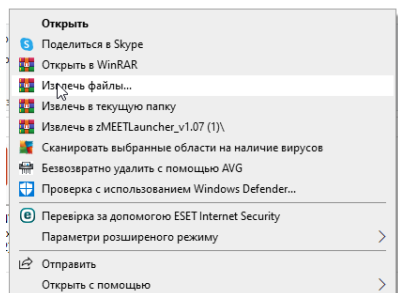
Открыть
Поделиться в Skype
Открыть в WinRAR
Извлечь файлы...
Извлечь в текущую папку
Извлечь в zMEETLauncher_v1.07 (1)\
Сканировать выбранные области на наличие вирусов
Безвозвратно удалить с помощью AVG
Проверка с использованием Windows Defender...
Перевірка за допомогою ESET Internet Security
Параметри розширеного режиму
Отправить
Открыть с помощью